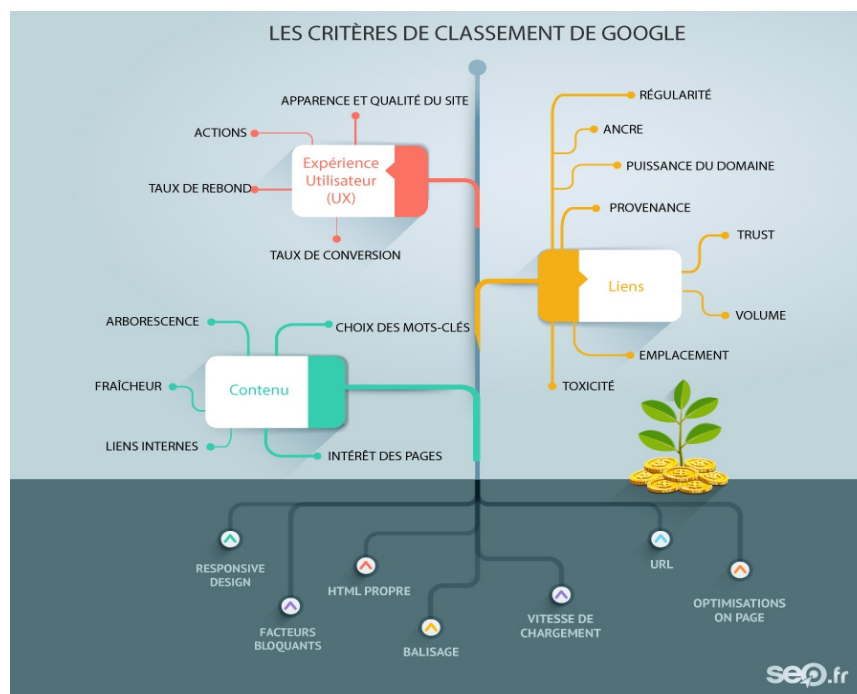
LES CRITÈRES DE CLASSEMENT DE GOOGLE

APPARENCE ET QUALITÉ DU SITE

ACTIONS

Expérience Utilisateur (UX)

TAUX DE REBOND

TAUX DE CONVERSION

RÉGULARITÉ

ANCRE

PUISSANCE DU DOMAINE

PROVENANCE

TRUST

Liens

VOLUME

EMPLACEMENT

TOXICITÉ

ARBORESCENCE

CHOIX DES MOTS-CLÉS

Contenu

FRAÎCHEUR

LIENS INTERNES

INTÉRÊT DES PAGES

RESPONSIVE DESIGN

FACTEURS BLOQUANTS

HTML PROPRE

BALISAGE

VITESSE DE CHARGEMENT

URL

OPTIMISATIONS ON PAGE

seo.fr